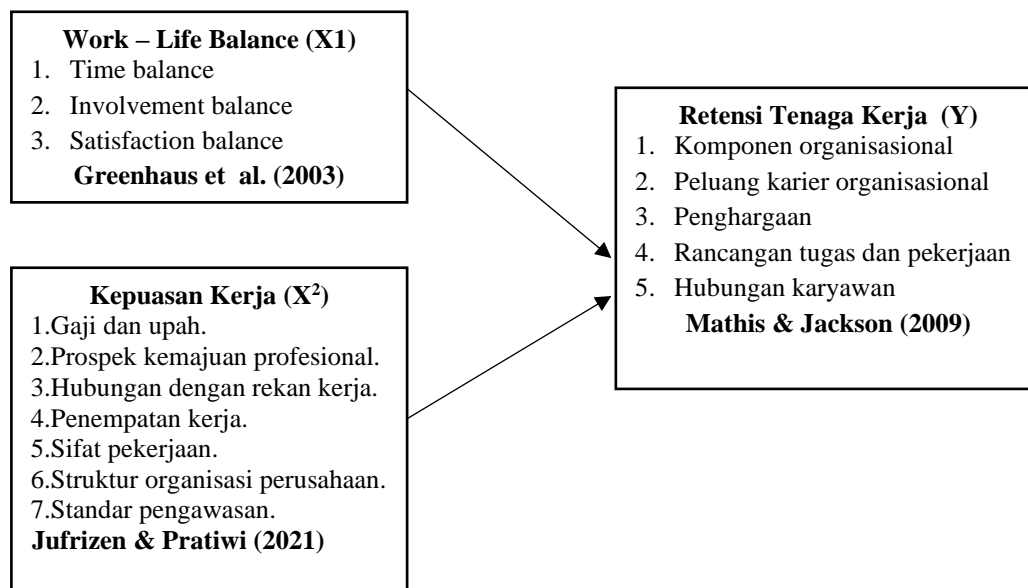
**Work – Life Balance (X1)**
1. Time balance
2. Involvement balance
3. Satisfaction balance
**Greenhaus et al. (2003)**

**Kepuasan Kerja ($X^2$)**
1.Gaji dan upah.
2.Prospek kemajuan profesional.
3.Hubungan dengan rekan kerja.
4.Penempatan kerja.
5.Sifat pekerjaan.
6.Struktur organisasi perusahaan.
7.Standar pengawasan.
**Jufrizen & Pratiwi (2021)**

**Retensi Tenaga Kerja (Y)**
1. Komponen organisasional
2. Peluang karier organisasional
3. Penghargaan
4. Rancangan tugas dan pekerjaan
5. Hubungan karyawan
**Mathis & Jackson (2009)**